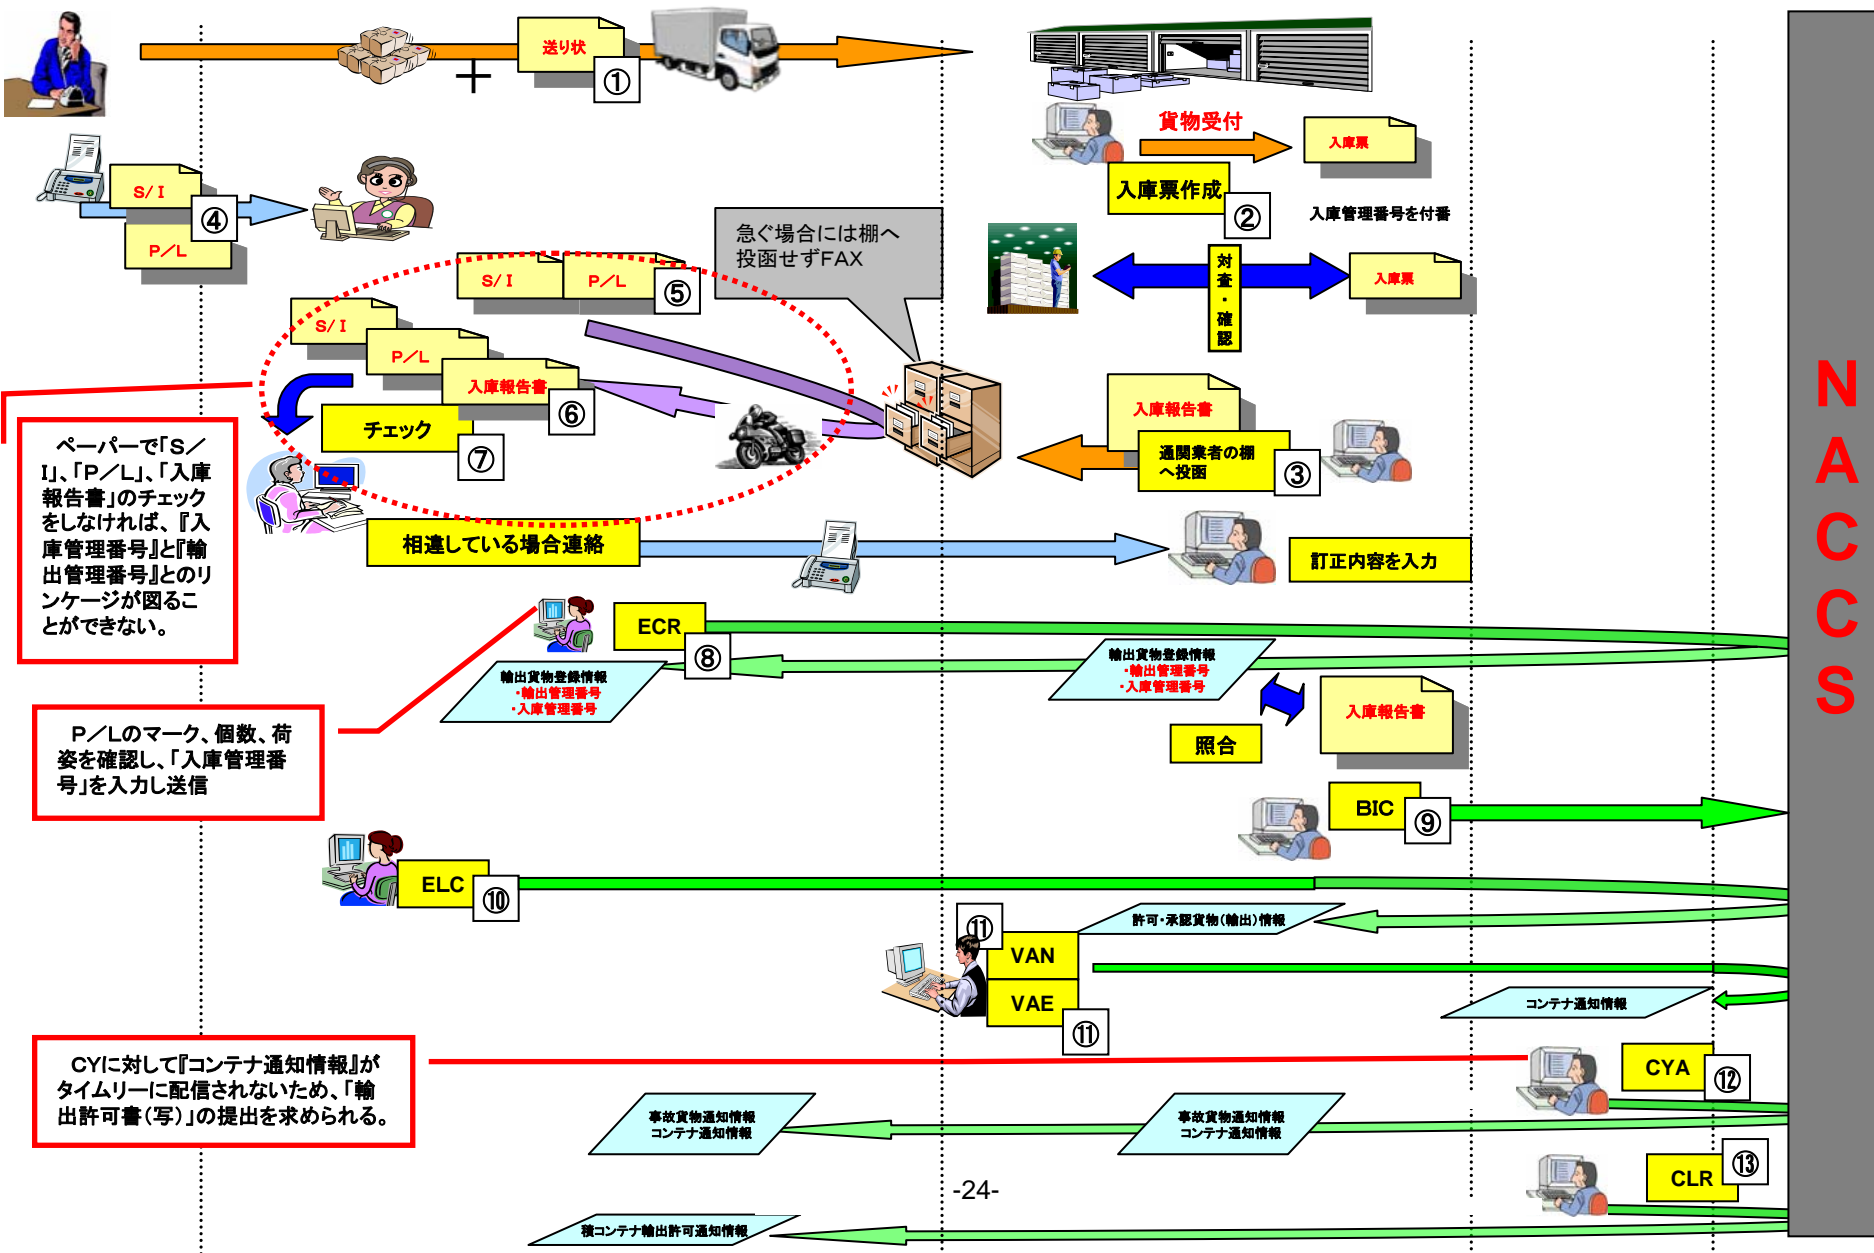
送り状
①
貨物受付
入庫票
入庫票作成
②
入庫管理番号を付番
S/I
P/L
④
S/I
P/L
⑤
急ぐ場合には棚へ投函せずFAX
対査・確認
入庫票
S/I
P/L
入庫報告書
⑥
チェック
⑦
入庫報告書
通関業者の棚へ投函
③
ペーパーで「S/I」、「P/L」、「入庫報告書」のチェックをしなければ、『入庫管理番号』と『輸出管理番号』とのリンケージが図ることができない。
相違している場合連絡
訂正内容を入力
ECR
⑧
輸出貨物登録情報
・輸出管理番号
・入庫管理番号
輸出貨物登録情報
・輸出管理番号
・入庫管理番号
入庫報告書
照合
P/Lのマーク、個数、荷姿を確認し、「入庫管理番号」を入力し送信
BIC
⑨
ELC
⑩
⑪
VAN
VAE
⑪
許可・承認貨物(輸出)情報
コンテナ通知情報
CYに対して『コンテナ通知情報』がタイムリーに配信されないため、「輸出許可書(写)」の提出を求められる。
CYA
⑫
事故貨物通知情報
コンテナ通知情報
事故貨物通知情報
コンテナ通知情報
CLR
⑬
-24-
積コンテナ輸出許可通知情報
NACCS